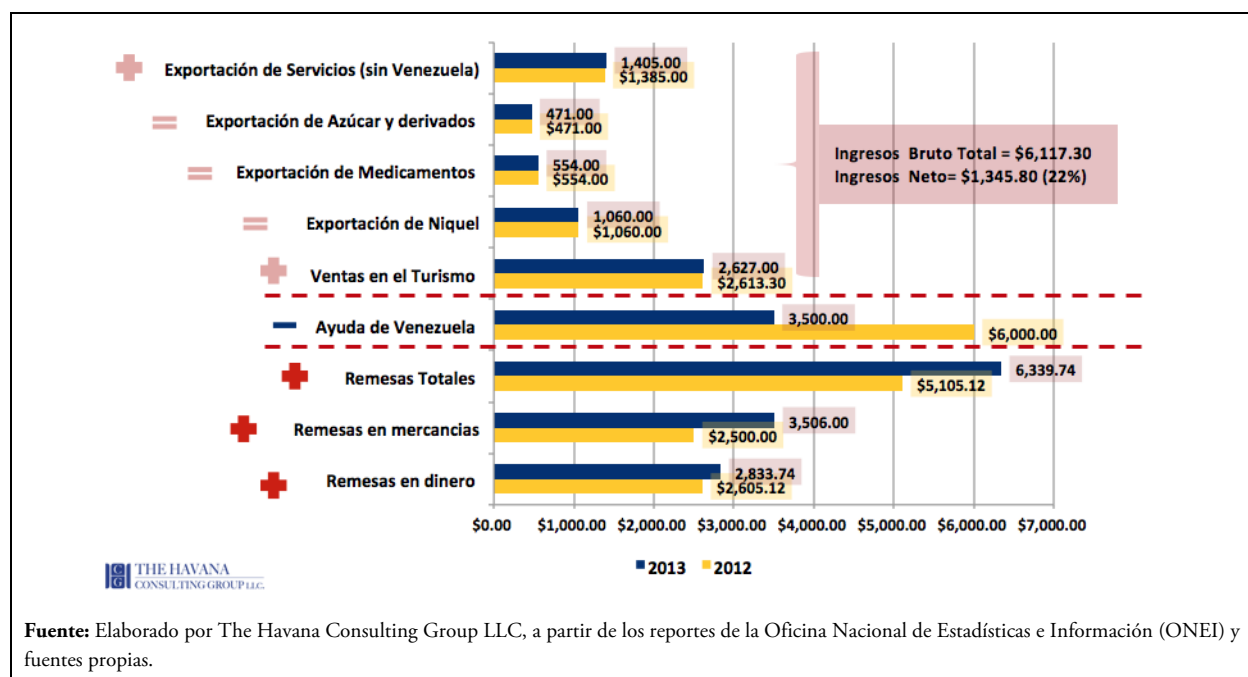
Exportación de Servicios (sin Venezuela) 1,405.00 $1,385.00

Exportación de Azúcar y derivados 471.00 $471.00

Exportación de Medicamentos 554.00 $554.00

Exportación de Niquel 1,060.00 $1,060.00

Ventas en el Turismo 2,627.00 $2,613.30

Ingresos Bruto Total = $6,117.30
Ingresos Neto= $1,345.80 (22%)

Ayuda de Venezuela 3,500.00 $6,000.00

Remesas Totales 6,339.74 $5,105.12

Remesas en mercancias 3,506.00 $2,500.00

Remesas en dinero 2,833.74 $2,605.12

$0.00 $1,000.00 $2,000.00 $3,000.00 $4,000.00 $5,000.00 $6,000.00 $7,000.00

2013 2012

THE HAVANA CONSULTING GROUP LLC

**Fuente:** Elaborado por The Havana Consulting Group LLC, a partir de los reportes de la Oficina Nacional de Estadísticas e Información (ONEI) y fuentes propias.